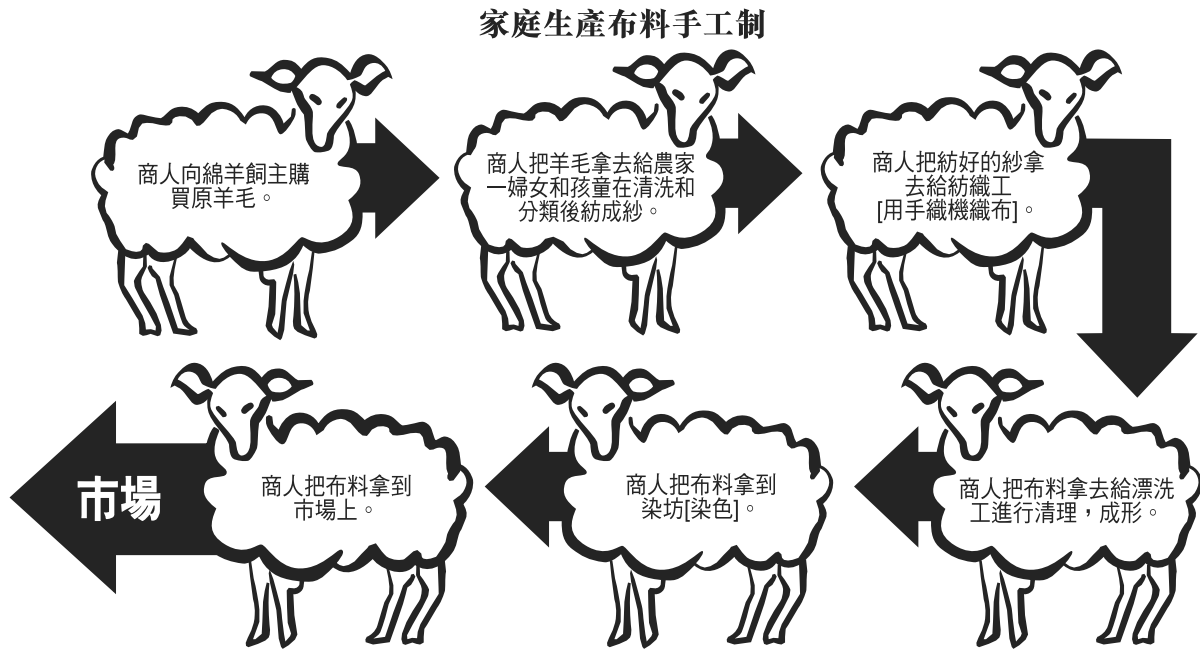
家庭生產布料手工制

商人向綿羊飼主購買原羊毛。

商人把羊毛拿去給農家一婦女和孩童在清洗和分類後紡成紗。

商人把紡好的紗拿去給紡織工[用手織機織布]。

商人把布料拿去給漂洗工進行清理，成形。

商人把布料拿到染坊[染色]。

商人把布料拿到市場上。

市場